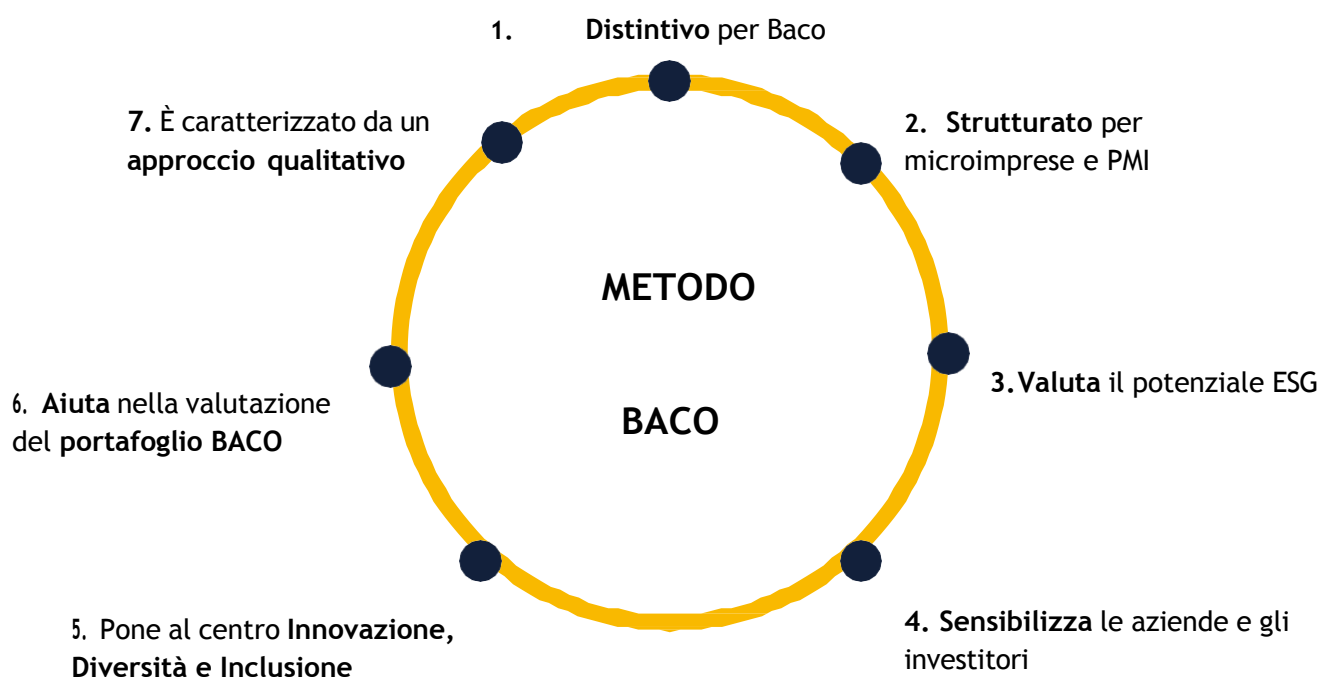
1. Distintivo per Baco

2. Strutturato per microimprese e PMI

3. Valuta il potenziale ESG

4. Sensibilizza le aziende e gli investitori

5. Pone al centro Innovazione, Diversità e Inclusione

6. Aiuta nella valutazione del portafoglio BACO

7. È caratterizzato da un approccio qualitativo

METODO

BACO